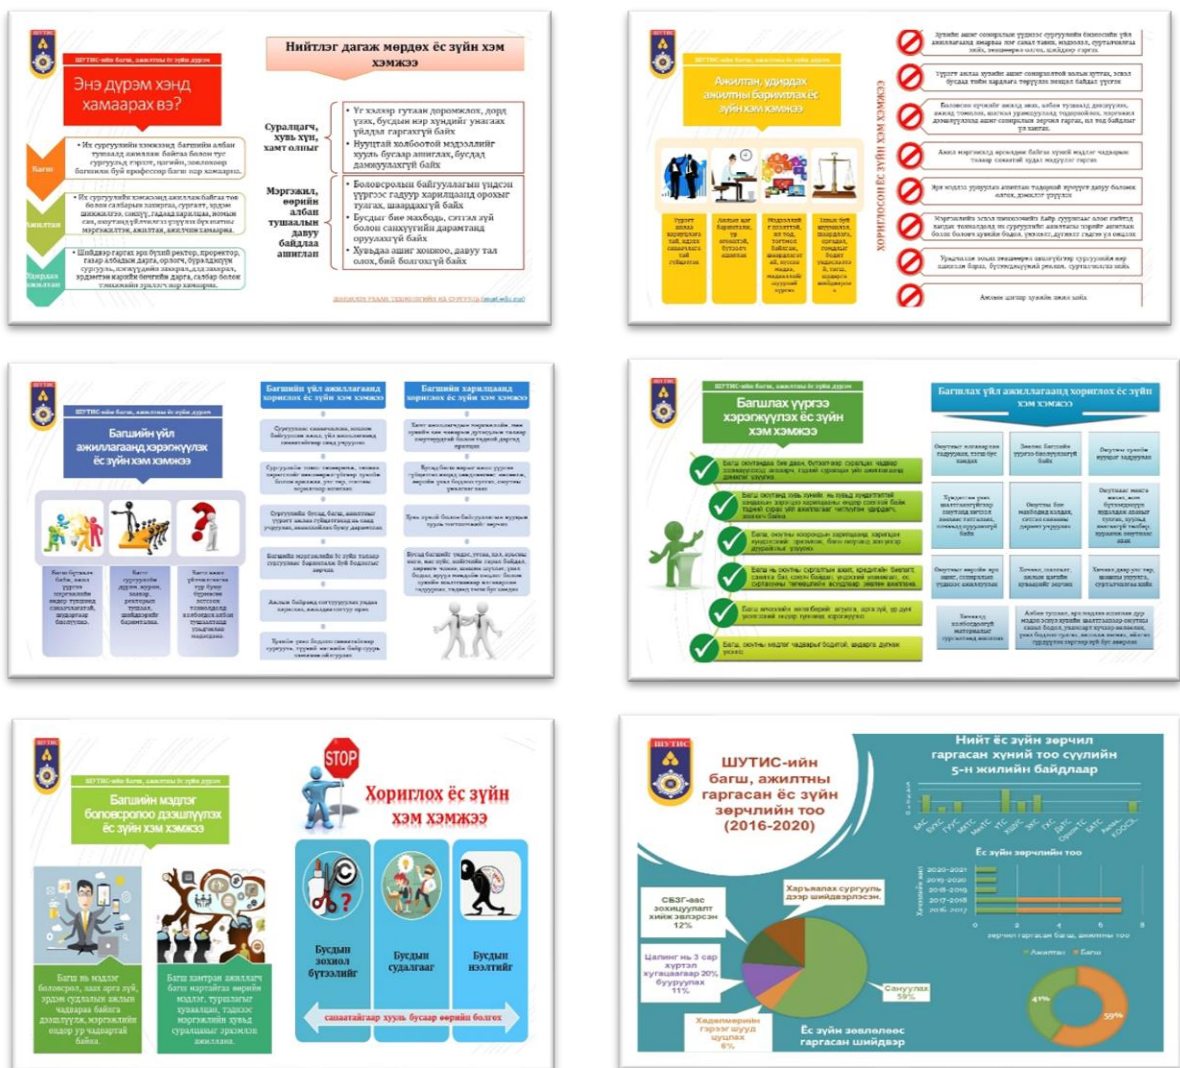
ШУТИС-ийн багш, ажилтны ёс зүйн дүрэм

Энэ дүрэм хэнд хамаарах вэ?

Багш

• Их сургуулийн хэмжээнд багшийн албан тушаалд ажиллаж байгаа болон түр сургуульд гэрээт, цагийн, зочлохоор багшилж буй профессор багш нар хамаарна.

Ажилтан

• Их сургуулийн хэмжээнд ажиллаж байгаа төв болон салбарын захирал, сургалт, эрдэм шинжилгээ, санхүү, гадаад харилцаа, номын сан, оюутны үйлчилгээ зэрэг бүх нэгжийн мэргэжилтэн, ажилтан, ажилчин хамаарна.

Удирдах ажилтан

• Шийдвэр гаргах эрх бүхий ректор, проректор, газар албадын дарга, орлогч, бүрэлдэхүүн сургууль, институтийн захирал, дэд захирал, эрдэмтэн нарийн бичгийн дарга, салбар болон тэнхимийн эрхлэгч нар хамаарна.

Нийтлэг дагаж мөрдөх ёс зүйн хэм хэмжээ

Суралцагч, хувь хүн, хамт олныг

• Үг хэллэг гутаан доромжлох, дорд үзэх, бусдын нэр хүндийг унагаах үйлдэл гаргахгүй байх
• Нууцтай холбоотой мэдээллийг хувь бусаар ашиглах, бусдад дамжуулахгүй байх

Мэргэжил, өөрийн албан тушаалын давуу байдлаа ашиглан

• Боловсролын байгууллагын үндсэн үүргээс гадуур хориглолд орохыг тулгах, шаардахгүй байх
• Бусдыг бие махбодь, сэтгэл зүй болон санхүүгийн дарамтанд оруулахгүй байх
• Хувьдаа ашиг хонжоо, давуу тал олох, бий болгохгүй байх

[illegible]

ШУТИС-ийн багш, ажилтны ёс зүйн дүрэм

Ажилтан, удирдах ажилтны баримтлах ёс зүйн хэм хэмжээ

ХОРИГЛОСОН ЁС ЗҮЙН ХЭМ ХЭМЖЭЭ

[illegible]

ШУТИС-ийн багш, ажилтны ёс зүйн дүрэм

Багшийн үйл ажиллагаанд хэрэгжүүлэх ёс зүйн хэм хэмжээ

Багшийн үйл ажиллагаанд хориглох ёс зүйн хэм хэмжээ

Багшийн харилцаанд хориглох ёс зүйн хэм хэмжээ

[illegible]

ШУТИС-ийн багш, ажилтны ёс зүйн дүрэм

Багшлах үүргээ хэрэгжүүлэх ёс зүйн хэм хэмжээ

Багшлах үйл ажиллагаанд хориглох ёс зүйн хэм хэмжээ

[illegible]

ШУТИС-ийн багш, ажилтны ёс зүйн дүрэм

Багшийн мэдлэг боловсролоо дээшлүүлэх ёс зүйн хэм хэмжээ

Хориглох ёс зүйн хэм хэмжээ

STOP

Бусдын зохиол бүтээлийг

Бусдын судалгаа

Бусдын нэлтийг

санаатайгаар хувь бусаар өөрийн болгох

ШУТИС

ШУТИС-ийн багш, ажилтны гаргасан ёс зүйн зөрчлийн тоо (2016-2020)

СБЗГ-аас зохицуулалт хийж зөвлөсөн 12%

Цалинг нь 3 сар хүртэл хугацаагаар 20% бууруулах 11%

Хадгаламжийн гэрээг шууд цуцлах 6%

Харьяалах сургуулъ дээр шийдвэрлэсэн

Сануулах 59%

Ёс зүйн зөвлөлөөс гаргасан шийдвэр

Нийт ёс зүйн зөрчил гаргасан хүний тоо сүүлийн 5-н жилийн байдлаар

Ёс зүйн зөрчлийн тоо

2020-2021
2019-2020
2018-2019
2017-2018
2016-2017

Ажилтан
Багш

41%
59%